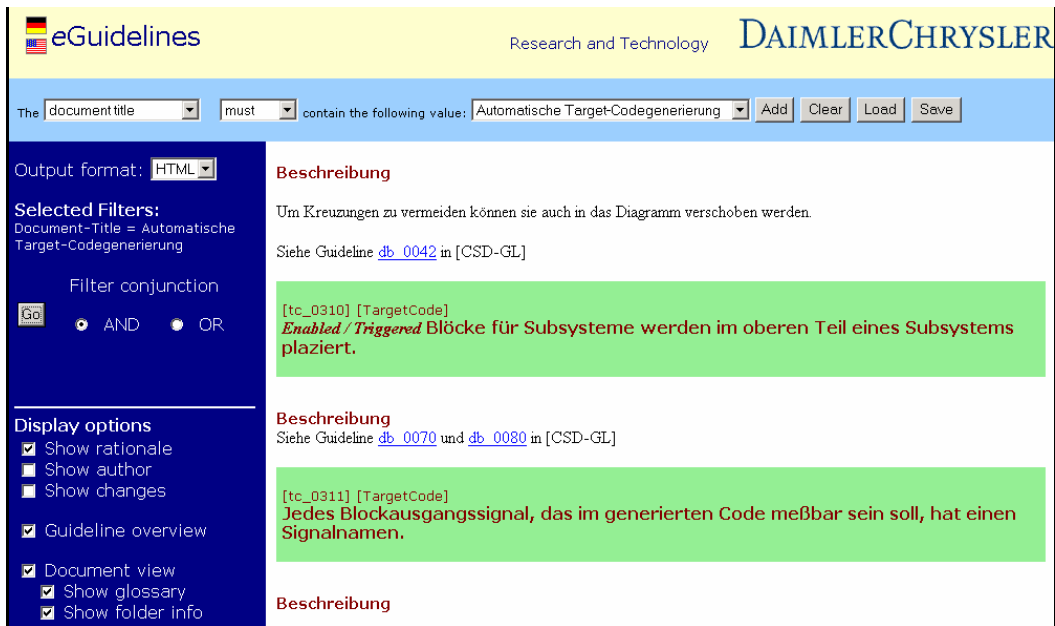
eGuidelines

Research and Technology

DAIMLERCHRYSLER

The document title must contain the following value: Automatische Target-Codegenerierung Add Clear Load Save

Output format: HTML

Selected Filters:
Document-Title = Automatische Target-Codegenerierung

Filter conjunction

Go AND OR

Display options
Show rationale
Show author
Show changes

Guideline overview

Document view
Show glossary
Show folder info

Beschreibung

Um Kreuzungen zu vermeiden können sie auch in das Diagramm verschoben werden.

Siehe Guideline db_0042 in [CSD-GL]

[tc_0310] [TargetCode]
*Enabled / Triggered* Blöcke für Subsysteme werden im oberen Teil eines Subsystems plaziert.

Beschreibung
Siehe Guideline db_0070 und db_0080 in [CSD-GL]

[tc_0311] [TargetCode]
Jedes Blockausgangssignal, das im generierten Code meßbar sein soll, hat einen Signalnamen.

Beschreibung